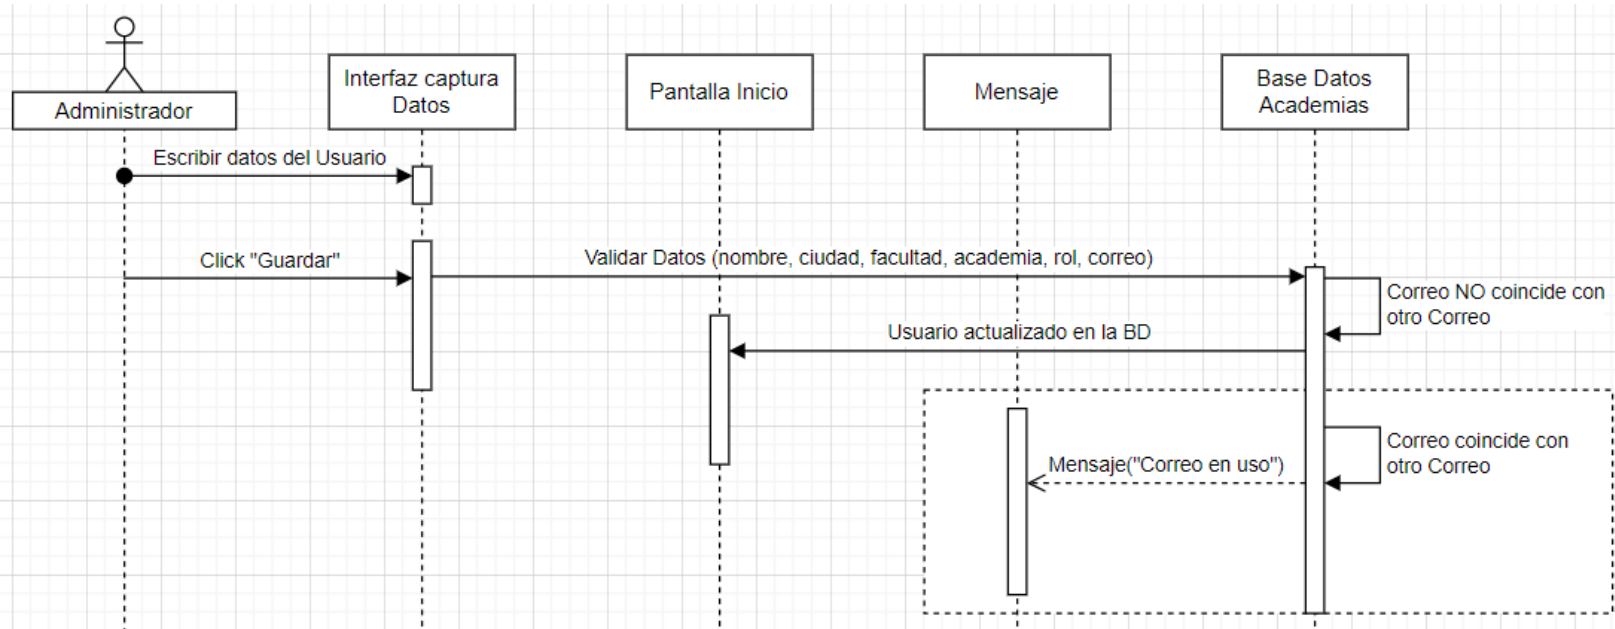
Administrador

Interfaz captura Datos

Pantalla Inicio

Mensaje

Base Datos Academias

Escribir datos del Usuario

Click "Guardar"

Validar Datos (nombre, ciudad, facultad, academia, rol, correo)

Correo NO coincide con otro Correo

Usuario actualizado en la BD

Correo coincide con otro Correo

Mensaje("Correo en uso")